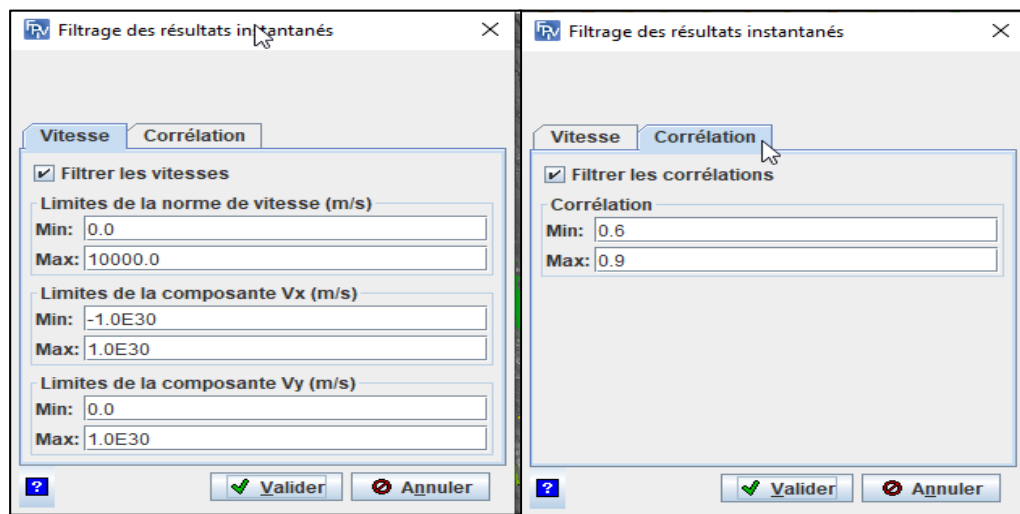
Filtrage des résultats instantanés ×

Vitesse | Corrélation

Filtrer les vitesses

Limites de la norme de vitesse (m/s)
Min: 0.0
Max: 10000.0

Limites de la composante Vx (m/s)
Min: -1.0E30
Max: 1.0E30

Limites de la composante Vy (m/s)
Min: 0.0
Max: 1.0E30

?
Valider
Annuler

Filtrage des résultats instantanés ×

Vitesse | Corrélation

Filtrer les corrélations

Corrélation
Min: 0.6
Max: 0.9

?
Valider
Annuler